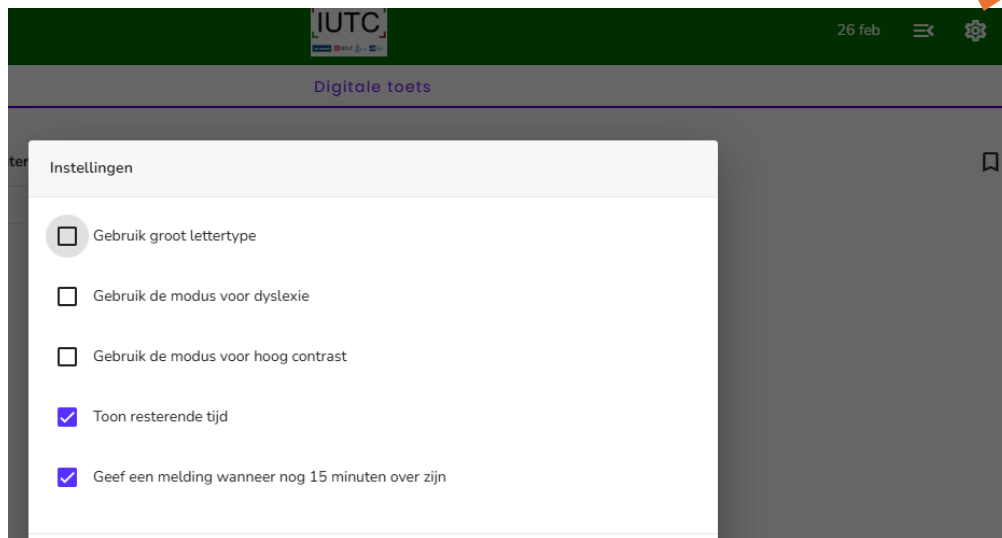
IUTC

26 feb

Digitale toets

ter

Instellingen

Gebruik groot lettertype

Gebruik de modus voor dyslexie

Gebruik de modus voor hoog contrast

Toon resterende tijd

Geef een melding wanneer nog 15 minuten over zijn